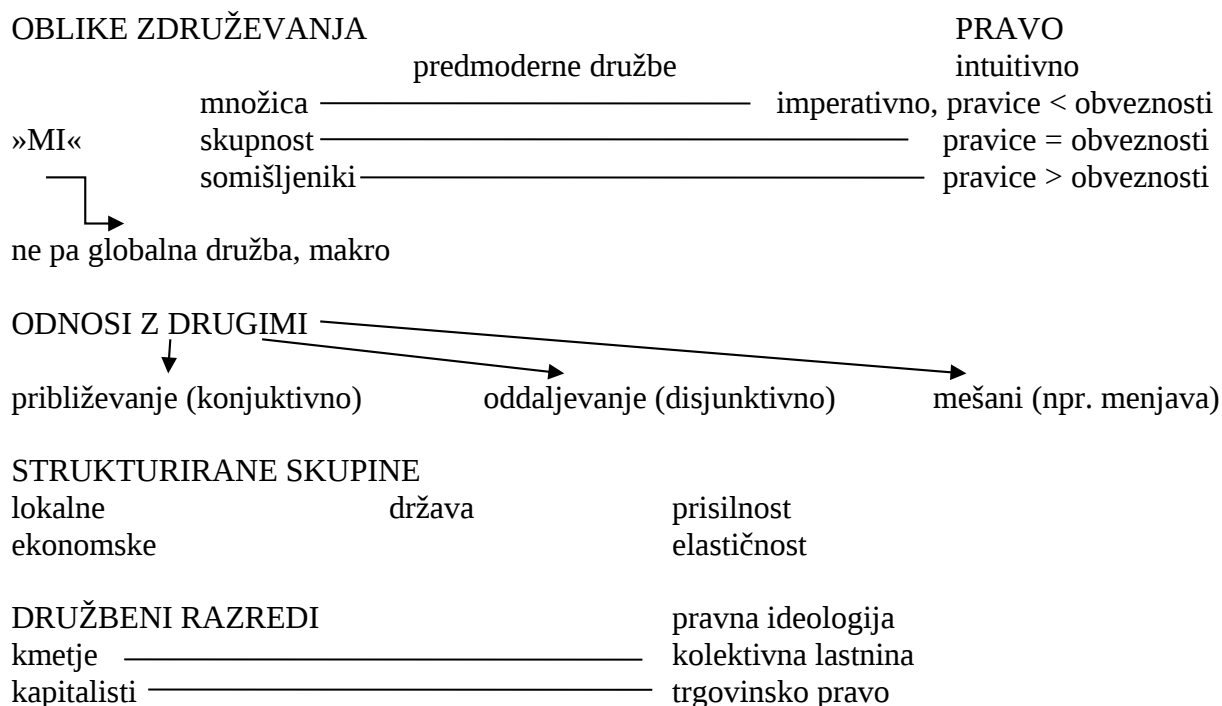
OBLIKE ZDRUŽEVANJA PRAVO

predmoderne družbe intuitivno

množica imperativno, pravice < obveznosti

»MI« skupnost pravice = obveznosti

somišljeniki pravice > obveznosti

ne pa globalna družba, makro

ODNOSI Z DRUGIMI

približevanje (konjuktivno) oddaljevanje (disjunktivno) mešani (npr. menjava)

STRUKTURIRANE SKUPINE
lokalne država prisilnost
ekonomske elastičnost

DRUŽBENI RAZREDI pravna ideologija
kmetje kolektivna lastnina
kapitalisti trgovinsko pravo